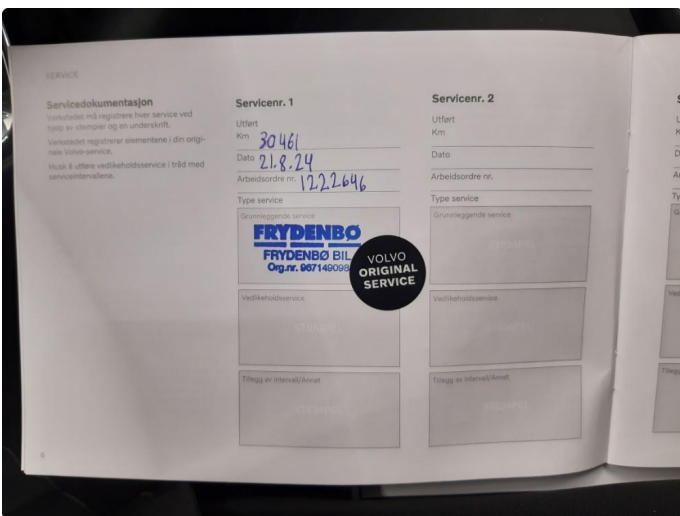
SERVICE

Servicedokumentasjon
Verkstedet må registrere hver service ved hjelp av stempler og en underskrift.

Verkstedet registrerer elementene i din originale Volvo-service.

Husk å utføre vedlikeholdsservice i tråd med serviceintervallene.

Servicenr. 1
Utført
Km 30461
Dato 21.8.24
Arbeidsordre nr. 1222646
Type service
Grunnleggende service
FRYDENBØ
FRYDENBØ BIL
Org.nr. 967149098
VOLVO ORIGINAL SERVICE
Vedlikeholdsservice
STEMPEL
Tillegg av intervall/Annet
STEMPEL

Servicenr. 2
Utført
Km
Dato
Arbeidsordre nr.
Type service
Grunnleggende service
STEMPEL
Vedlikeholdsservice
STEMPEL
Tillegg av intervall/Annet
STEMPEL

6